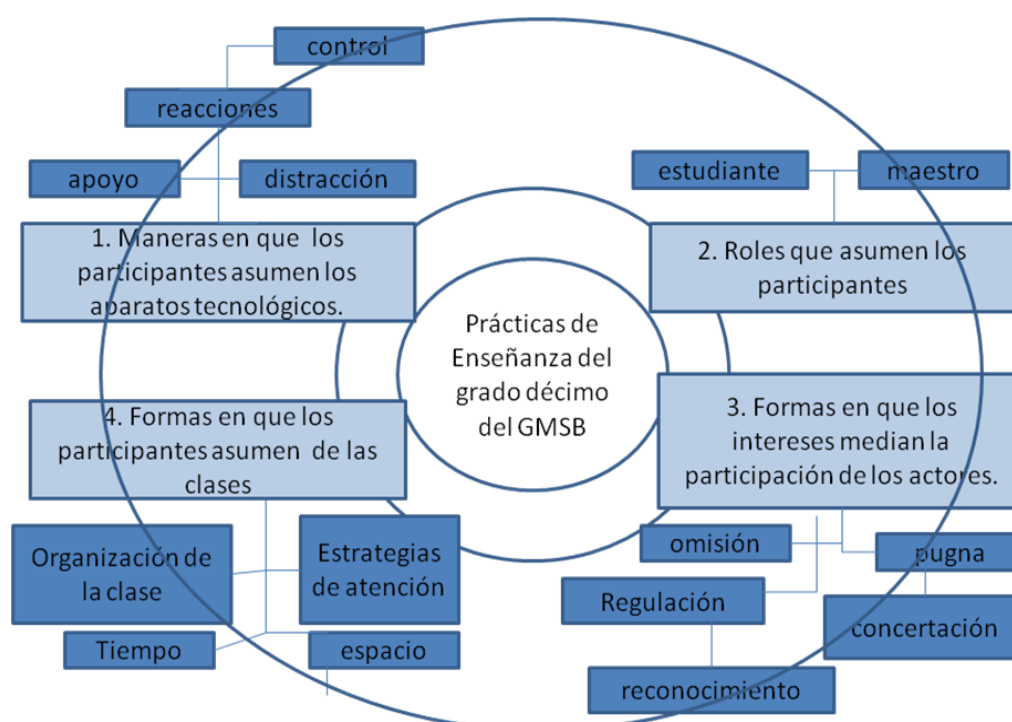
control

reacciones

apoyo

distracción

1. Maneras en que los participantes asumen los aparatos tecnológicos.

estudiante

maestro

2. Roles que asumen los participantes

Prácticas de Enseñanza del grado décimo del GMSB

4. Formas en que los participantes asumen de las clases

3. Formas en que los intereses median la participación de los actores.

Organización de la clase

Estrategias de atención

omisión

pugna

Regulación

concertación

Tiempo

espacio

reconocimiento